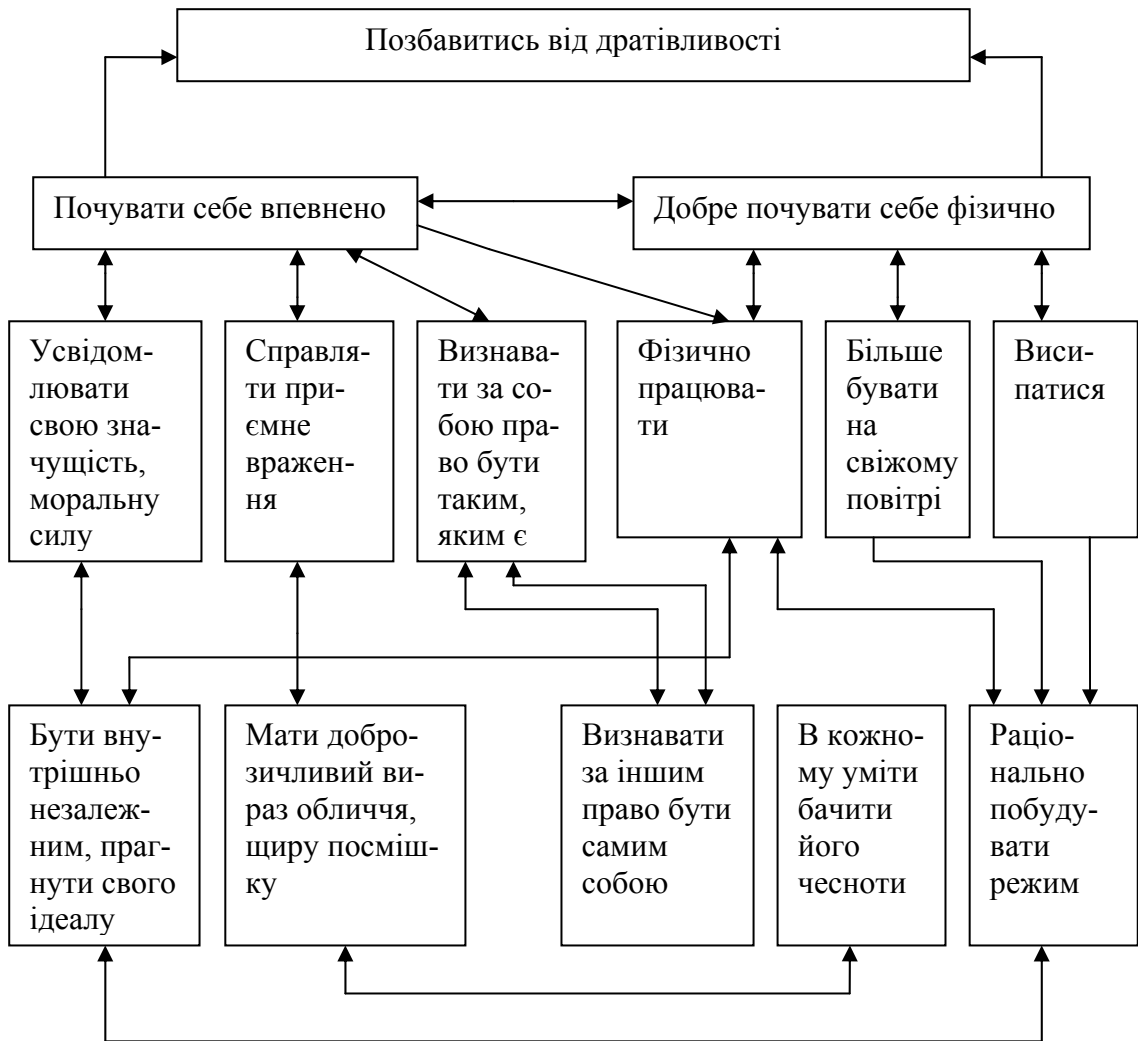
Позбавитись від дратівливості

Почувати себе впевнено

Добре почувати себе фізично

Усвідомлювати свою значущість, моральну силу

Справляти приємне враження

Визнавати за собою право бути таким, яким є

Фізично працювати

Більше бувати на свіжому повітрі

Висипатися

Бути внутрішньо незалежним, прагнути свого ідеалу

Мати доброзичливий вираз обличчя, щиру посмішку

Визнавати за іншим право бути самим собою

В кожному уміти бачити його чесноти

Раціонально побудувати режим